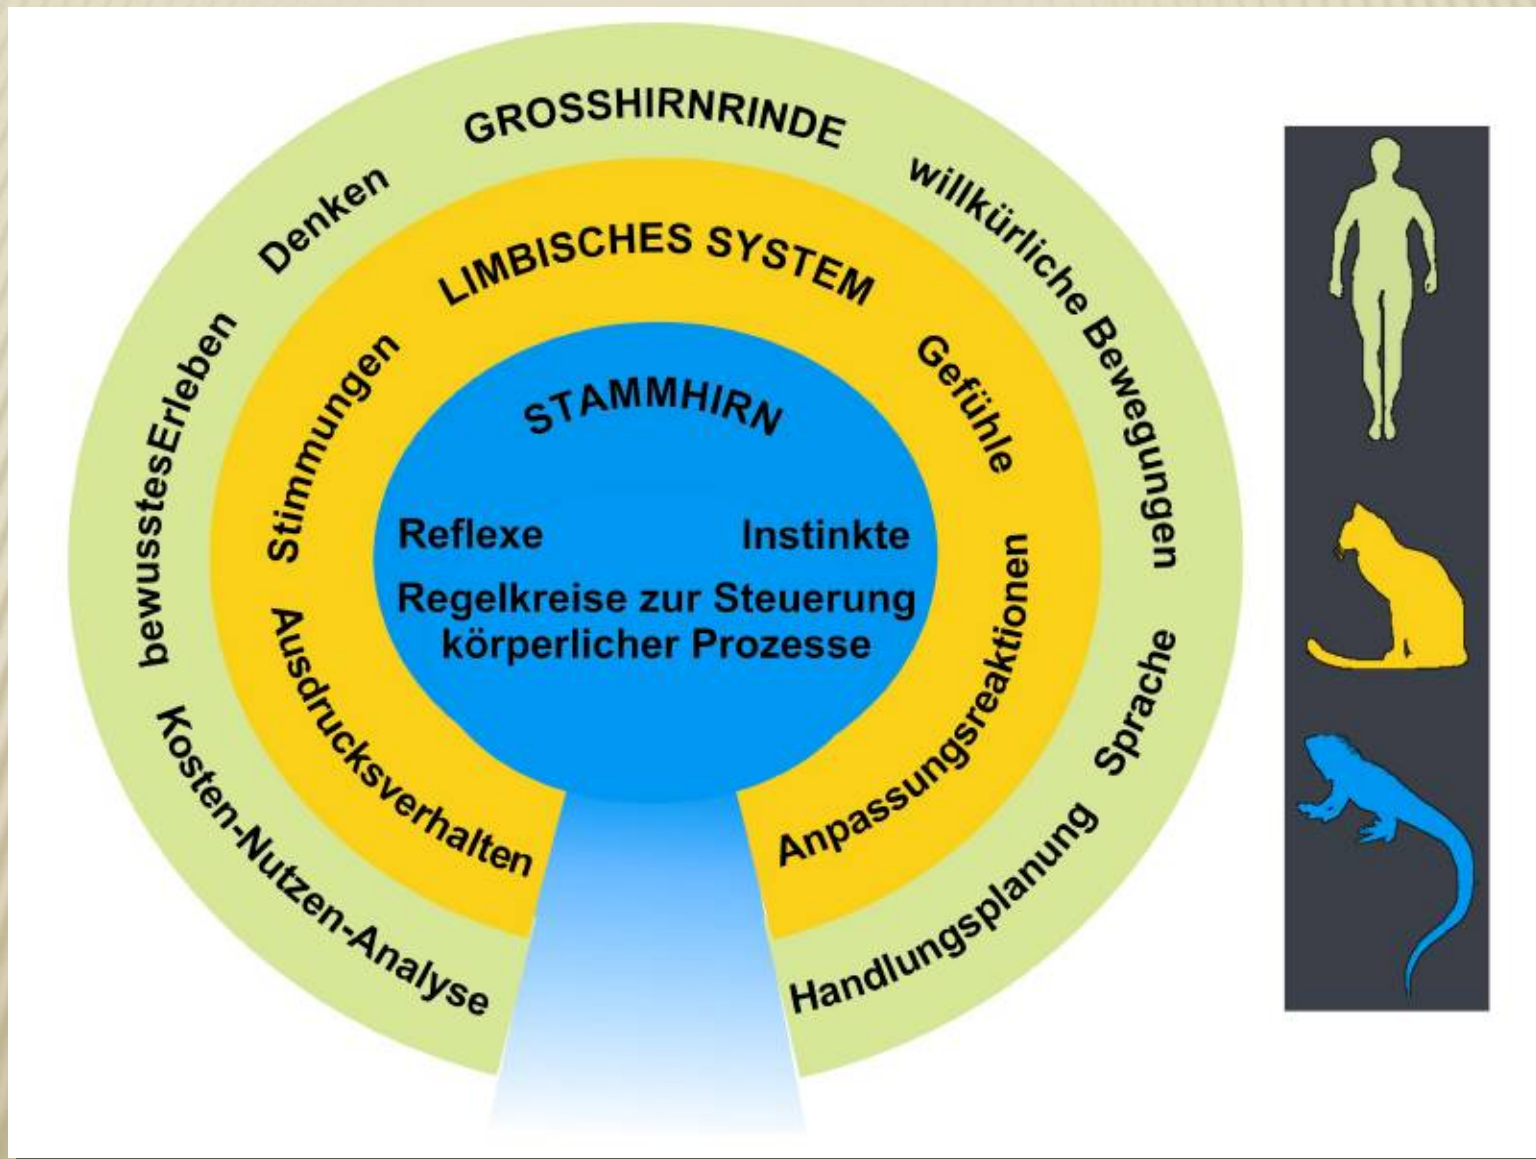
GROSSHIRNRINDE

Denken

willkürliche Bewegungen

bewusstesErleben

Sprache

Kosten-Nutzen-Analyse

Handlungsplanung

LIMBISCHES SYSTEM

Stimmungen

Gefühle

Ausdrucksverhalten

Anpassungsreaktionen

STAMMHIRN

Reflexe

Instinkte

Regelkreise zur Steuerung körperlicher Prozesse